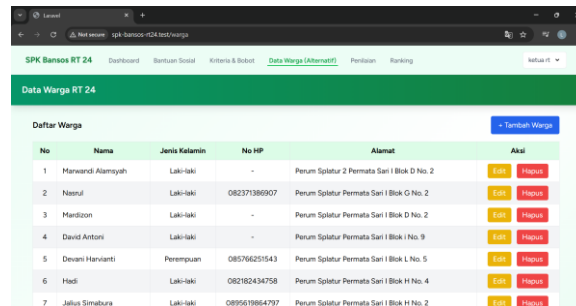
Laravel

Not secure spk-bansos-rt24.test/warga

SPK Bansos RT 24 Dashboard Bantuan Sosial Kriteria & Bobot Data Warga (Alternatif) Penilaian Ranking ketua rt

Data Warga RT 24

Daftar Warga

+ Tambah Warga

| No | Nama | Jenis Kelamin | No HP | Alamat | Aksi |
|---|---|---|---|---|---|
| 1 | Marwandi Alamsyah | Laki-laki | - | Perum Splatur 2 Permata Sari I Blok D No. 2 | Edit Hapus |
| 2 | Nasrul | Laki-laki | 082371386907 | Perum Splatur Permata Sari I Blok G No. 2 | Edit Hapus |
| 3 | Mardizon | Laki-laki | - | Perum Splatur Permata Sari I Blok D No. 2 | Edit Hapus |
| 4 | David Antoni | Laki-laki | - | Perum Splatur Permata Sari I Blok i No. 9 | Edit Hapus |
| 5 | Devani Harvianti | Perempuan | 085766251543 | Perum Splatur Permata Sari I Blok L No. 5 | Edit Hapus |
| 6 | Hadi | Laki-laki | 082182434758 | Perum Splatur Permata Sari I Blok H No. 4 | Edit Hapus |
| 7 | Jalius Simabura | Laki-laki | 0895619864797 | Perum Splatur Permata Sari I Blok H No. 2 | Edit Hapus |